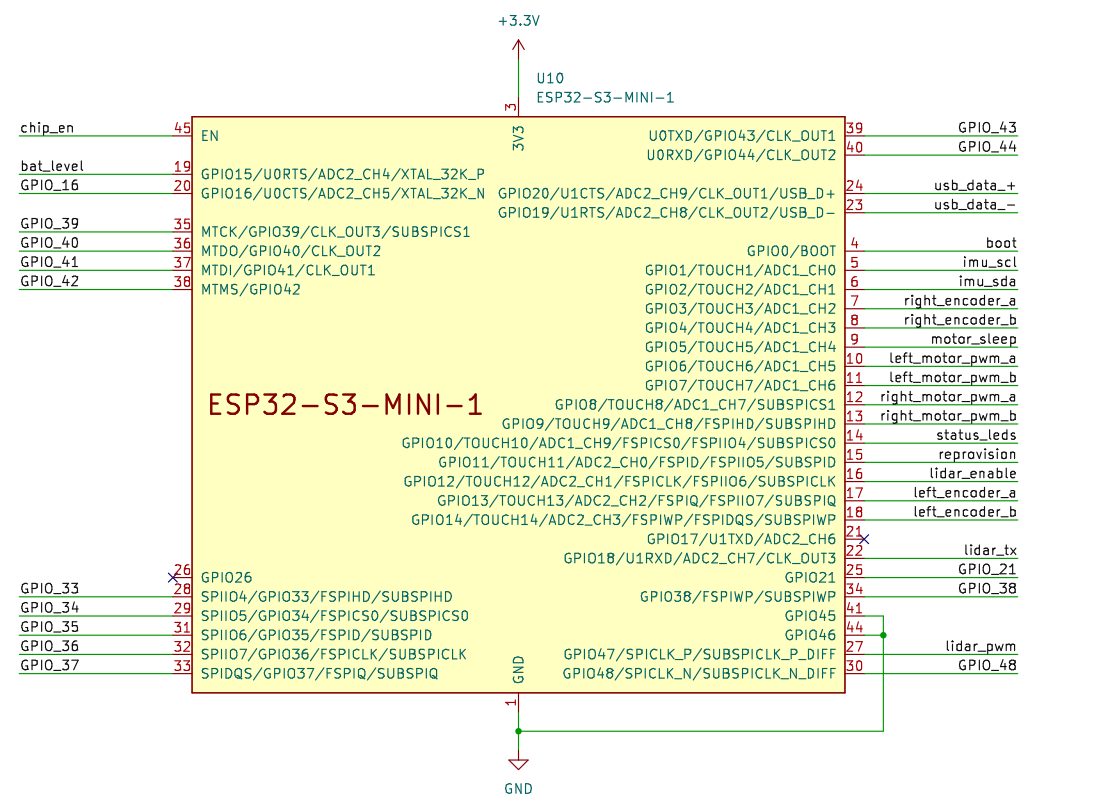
+3.3V

U10
ESP32-S3-MINI-1

3
3V3

chip_en 45 EN
bat_level 19 GPIO15/U0RTS/ADC2_CH4/XTAL_32K_P
GPIO_16 20 GPIO16/U0CTS/ADC2_CH5/XTAL_32K_N
GPIO_39 35 MTCK/GPIO39/CLK_OUT3/SUBSPICS1
GPIO_40 36 MTDO/GPIO40/CLK_OUT2
GPIO_41 37 MTDI/GPIO41/CLK_OUT1
GPIO_42 38 MTMS/GPIO42

ESP32-S3-MINI-1

26 GPIO26
GPIO_33 28 SPIIO4/GPIO33/FSPIHD/SUBSPIHD
GPIO_34 29 SPIIO5/GPIO34/FSPICS0/SUBSPICS0
GPIO_35 31 SPIIO6/GPIO35/FSPID/SUBSPID
GPIO_36 32 SPIIO7/GPIO36/FSPICLK/SUBSPICLK
GPIO_37 33 SPIDQS/GPIO37/FSPIQ/SUBSPIQ

U0TXD/GPIO43/CLK_OUT1 39 GPIO_43
U0RXD/GPIO44/CLK_OUT2 40 GPIO_44
GPIO20/U1CTS/ADC2_CH9/CLK_OUT1/USB_D+ 24 usb_data_+
GPIO19/U1RTS/ADC2_CH8/CLK_OUT2/USB_D- 23 usb_data_-
GPIO0/BOOT 4 boot
GPIO1/TOUCH1/ADC1_CH0 5 imu_scl
GPIO2/TOUCH2/ADC1_CH1 6 imu_sda
GPIO3/TOUCH3/ADC1_CH2 7 right_encoder_a
GPIO4/TOUCH4/ADC1_CH3 8 right_encoder_b
GPIO5/TOUCH5/ADC1_CH4 9 motor_sleep
GPIO6/TOUCH6/ADC1_CH5 10 left_motor_pwm_a
GPIO7/TOUCH7/ADC1_CH6 11 left_motor_pwm_b
GPIO8/TOUCH8/ADC1_CH7/SUBSPICS1 12 right_motor_pwm_a
GPIO9/TOUCH9/ADC1_CH8/FSPIHD/SUBSPIHD 13 right_motor_pwm_b
GPIO10/TOUCH10/ADC1_CH9/FSPICS0/FSPIIO4/SUBSPICS0 14 status_leds
GPIO11/TOUCH11/ADC2_CH0/FSPID/FSPIIO5/SUBSPID 15 reprovision
GPIO12/TOUCH12/ADC2_CH1/FSPICLK/FSPIIO6/SUBSPICLK 16 lidar_enable
GPIO13/TOUCH13/ADC2_CH2/FSPIQ/FSPIIO7/SUBSPIQ 17 left_encoder_a
GPIO14/TOUCH14/ADC2_CH3/FSPIWP/FSPIDQS/SUBSPIWP 18 left_encoder_b
GPIO17/U1TXD/ADC2_CH6 21
GPIO18/U1RXD/ADC2_CH7/CLK_OUT3 22 lidar_tx
GPIO21 25 GPIO_21
GPIO38/FSPIWP/SUBSPIWP 34 GPIO_38
GPIO45 41
GPIO46 44
GPIO47/SPICLK_P/SUBSPICLK_P_DIFF 27 lidar_pwm
GPIO48/SPICLK_N/SUBSPICLK_N_DIFF 30 GPIO_48

GND
1

GND